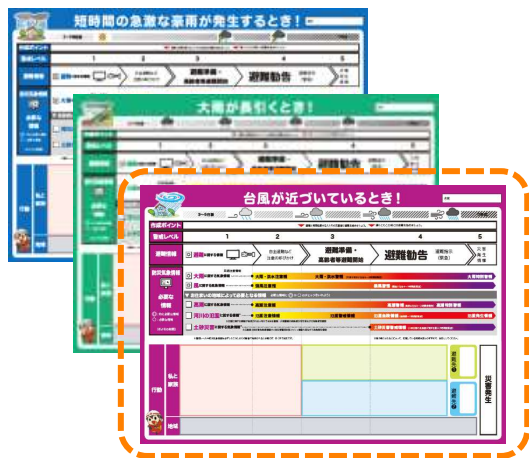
短時間の急激な豪雨が発生するとき！

作成ポイント

警戒レベル

1

2

3

4

5

避難情報

避難準備・高齢者等避難開始

避難勧告

大雨が長引くとき！

避難準備・高齢者等避難開始

避難勧告

行動

私と家族

台風が近づいているとき！

3日前

作成ポイント

警戒レベル

1

2

3

4

5

避難情報

避難準備・高齢者等避難開始

避難勧告

避難指示（緊急）

災害発生情報

防災気象情報

大雨

風

必要な情報

高潮

河川の氾濫

土砂災害

行動

私と家族

地域

災害発生